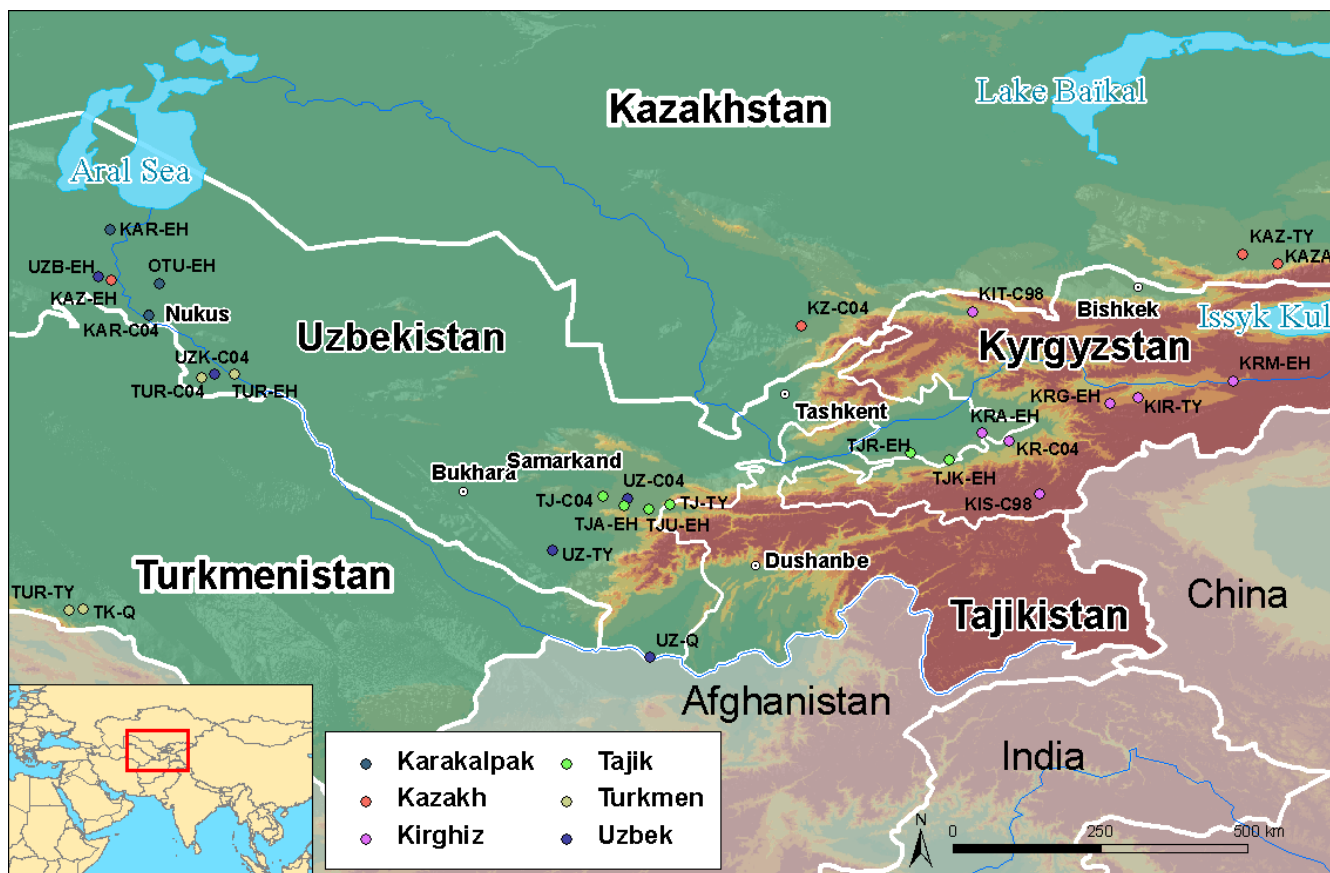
Kazakhstan
Lake Baïkal
Aral Sea
KAR-EH
UZB-EH
OTU-EH
KAZ-EH
KAR-C04
Nukus
Uzbekistan
UZK-C04
TUR-C04
TUR-EH
KAZ-TY
KAZA
KIT-C98
Bishkek
KZ-C04
Issyk Kul
Kyrgyzstan
KRM-EH
Tashkent
KRG-EH
KIR-TY
KRA-EH
TJR-EH
KR-C04
TJK-EH
Bukhara
Samarkand
UZ-C04
TJ-C04
TJ-TY
TJA-EH
TJU-EH
KIS-C98
UZ-TY
Dushanbe
Turkmenistan
TUR-TY
TK-Q
China
Tajikistan
UZ-Q
Afghanistan
India
Karakalpak
Kazakh
Kirghiz
Tajik
Turkmen
Uzbek
N
0
250
500 km